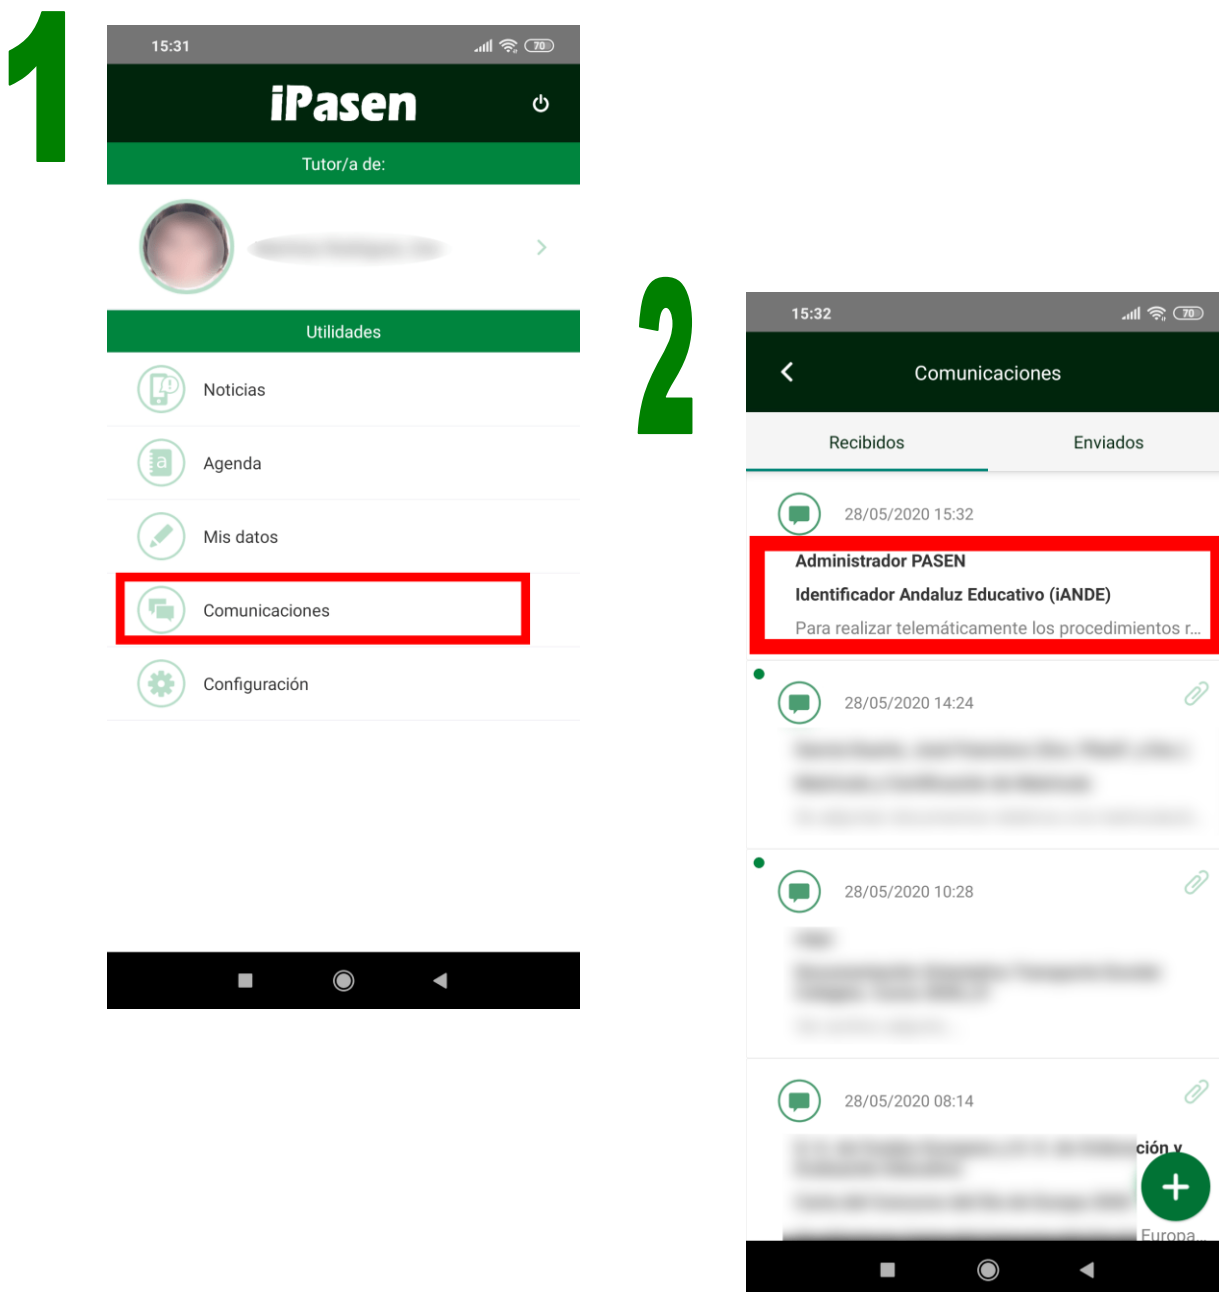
1

15:31

iPasen

Tutor/a de:

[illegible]

Utilidades

Noticias

Agenda

Mis datos

Comunicaciones

Configuración

2

15:32

Comunicaciones

Recibidos

Enviados

28/05/2020 15:32

Administrador PASEN

Identificador Andaluz Educativo (iANDE)

Para realizar telemáticamente los procedimientos r...

28/05/2020 14:24

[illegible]

28/05/2020 10:28

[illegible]

28/05/2020 08:14

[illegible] ción y

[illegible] Europa...